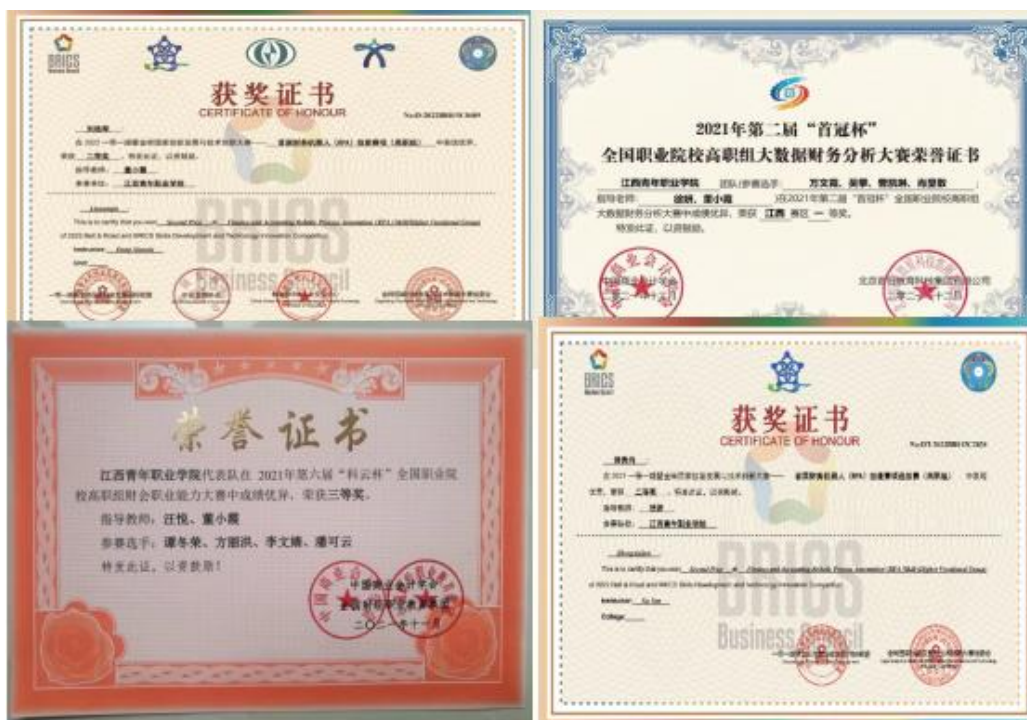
BRICS

获奖证书
CERTIFICATE OF HONOUR

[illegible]

兹 2022 一带一路暨金砖国家技能发展与技术创新大赛——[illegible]（RPA）技能赛项（高职组）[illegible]

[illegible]

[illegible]

江西青年职业学院

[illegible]

BRICS
Business Council

2021年第二届“首冠杯”
全国职业院校高职组大数据财务分析大赛荣誉证书

江西青年职业学院 团队(参赛选手 方文霞、吴攀、曾凯琳、肖慧敏)，指导老师 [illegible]，童小晨 在2021年第二届“首冠杯”全国职业院校高职组大数据财务分析大赛中成绩优异，荣获 江西 赛区 一 等奖。

特发此证，以资鼓励。

北京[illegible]有限公司
二〇二一年十二月

荣誉证书

江西青年职业学院代表队在 2021年第六届“科云杯”全国职业院校高职组财会职业能力大赛中成绩优异，荣获三等奖。

指导教师：汪悦、童小晨

参赛选手：谭冬荣、方丽洪、李文婧、潘可云

特发此证，以资鼓励！

中国商业会计学会
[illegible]
二〇二一年十一月

BRICS

获奖证书
CERTIFICATE OF HONOUR

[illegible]

兹 2021 一带一路暨金砖国家技能发展与技术创新大赛——金融财务机器人（RPA）技能赛项（高职组）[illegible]

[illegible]

江西青年职业学院

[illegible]

BRICS
Business Council